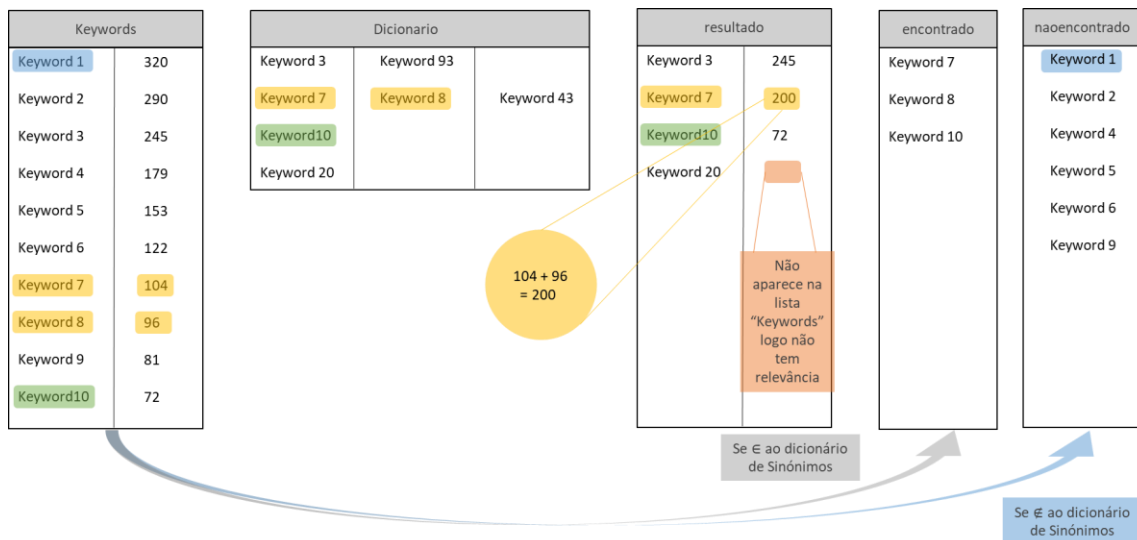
| Keywords | |
|---|---|
| Keyword 1 | 320 |
| Keyword 2 | 290 |
| Keyword 3 | 245 |
| Keyword 4 | 179 |
| Keyword 5 | 153 |
| Keyword 6 | 122 |
| Keyword 7 | 104 |
| Keyword 8 | 96 |
| Keyword 9 | 81 |
| Keyword10 | 72 |

| Dicionario | | |
|---|---|---|
| Keyword 3 | Keyword 93 | |
| Keyword 7 | Keyword 8 | Keyword 43 |
| Keyword10 | | |
| Keyword 20 | | |

| resultado | |
|---|---|
| Keyword 3 | 245 |
| Keyword 7 | 200 |
| Keyword10 | 72 |
| Keyword 20 | |

104 + 96 = 200

Não aparece na lista "Keywords" logo não tem relevância

| encontrado |
|---|
| Keyword 7 |
| Keyword 8 |
| Keyword 10 |

| naoencontrado |
|---|
| Keyword 1 |
| Keyword 2 |
| Keyword 4 |
| Keyword 5 |
| Keyword 6 |
| Keyword 9 |

Se $\in$ ao dicionário de Sinónimos

Se $\notin$ ao dicionário de Sinónimos